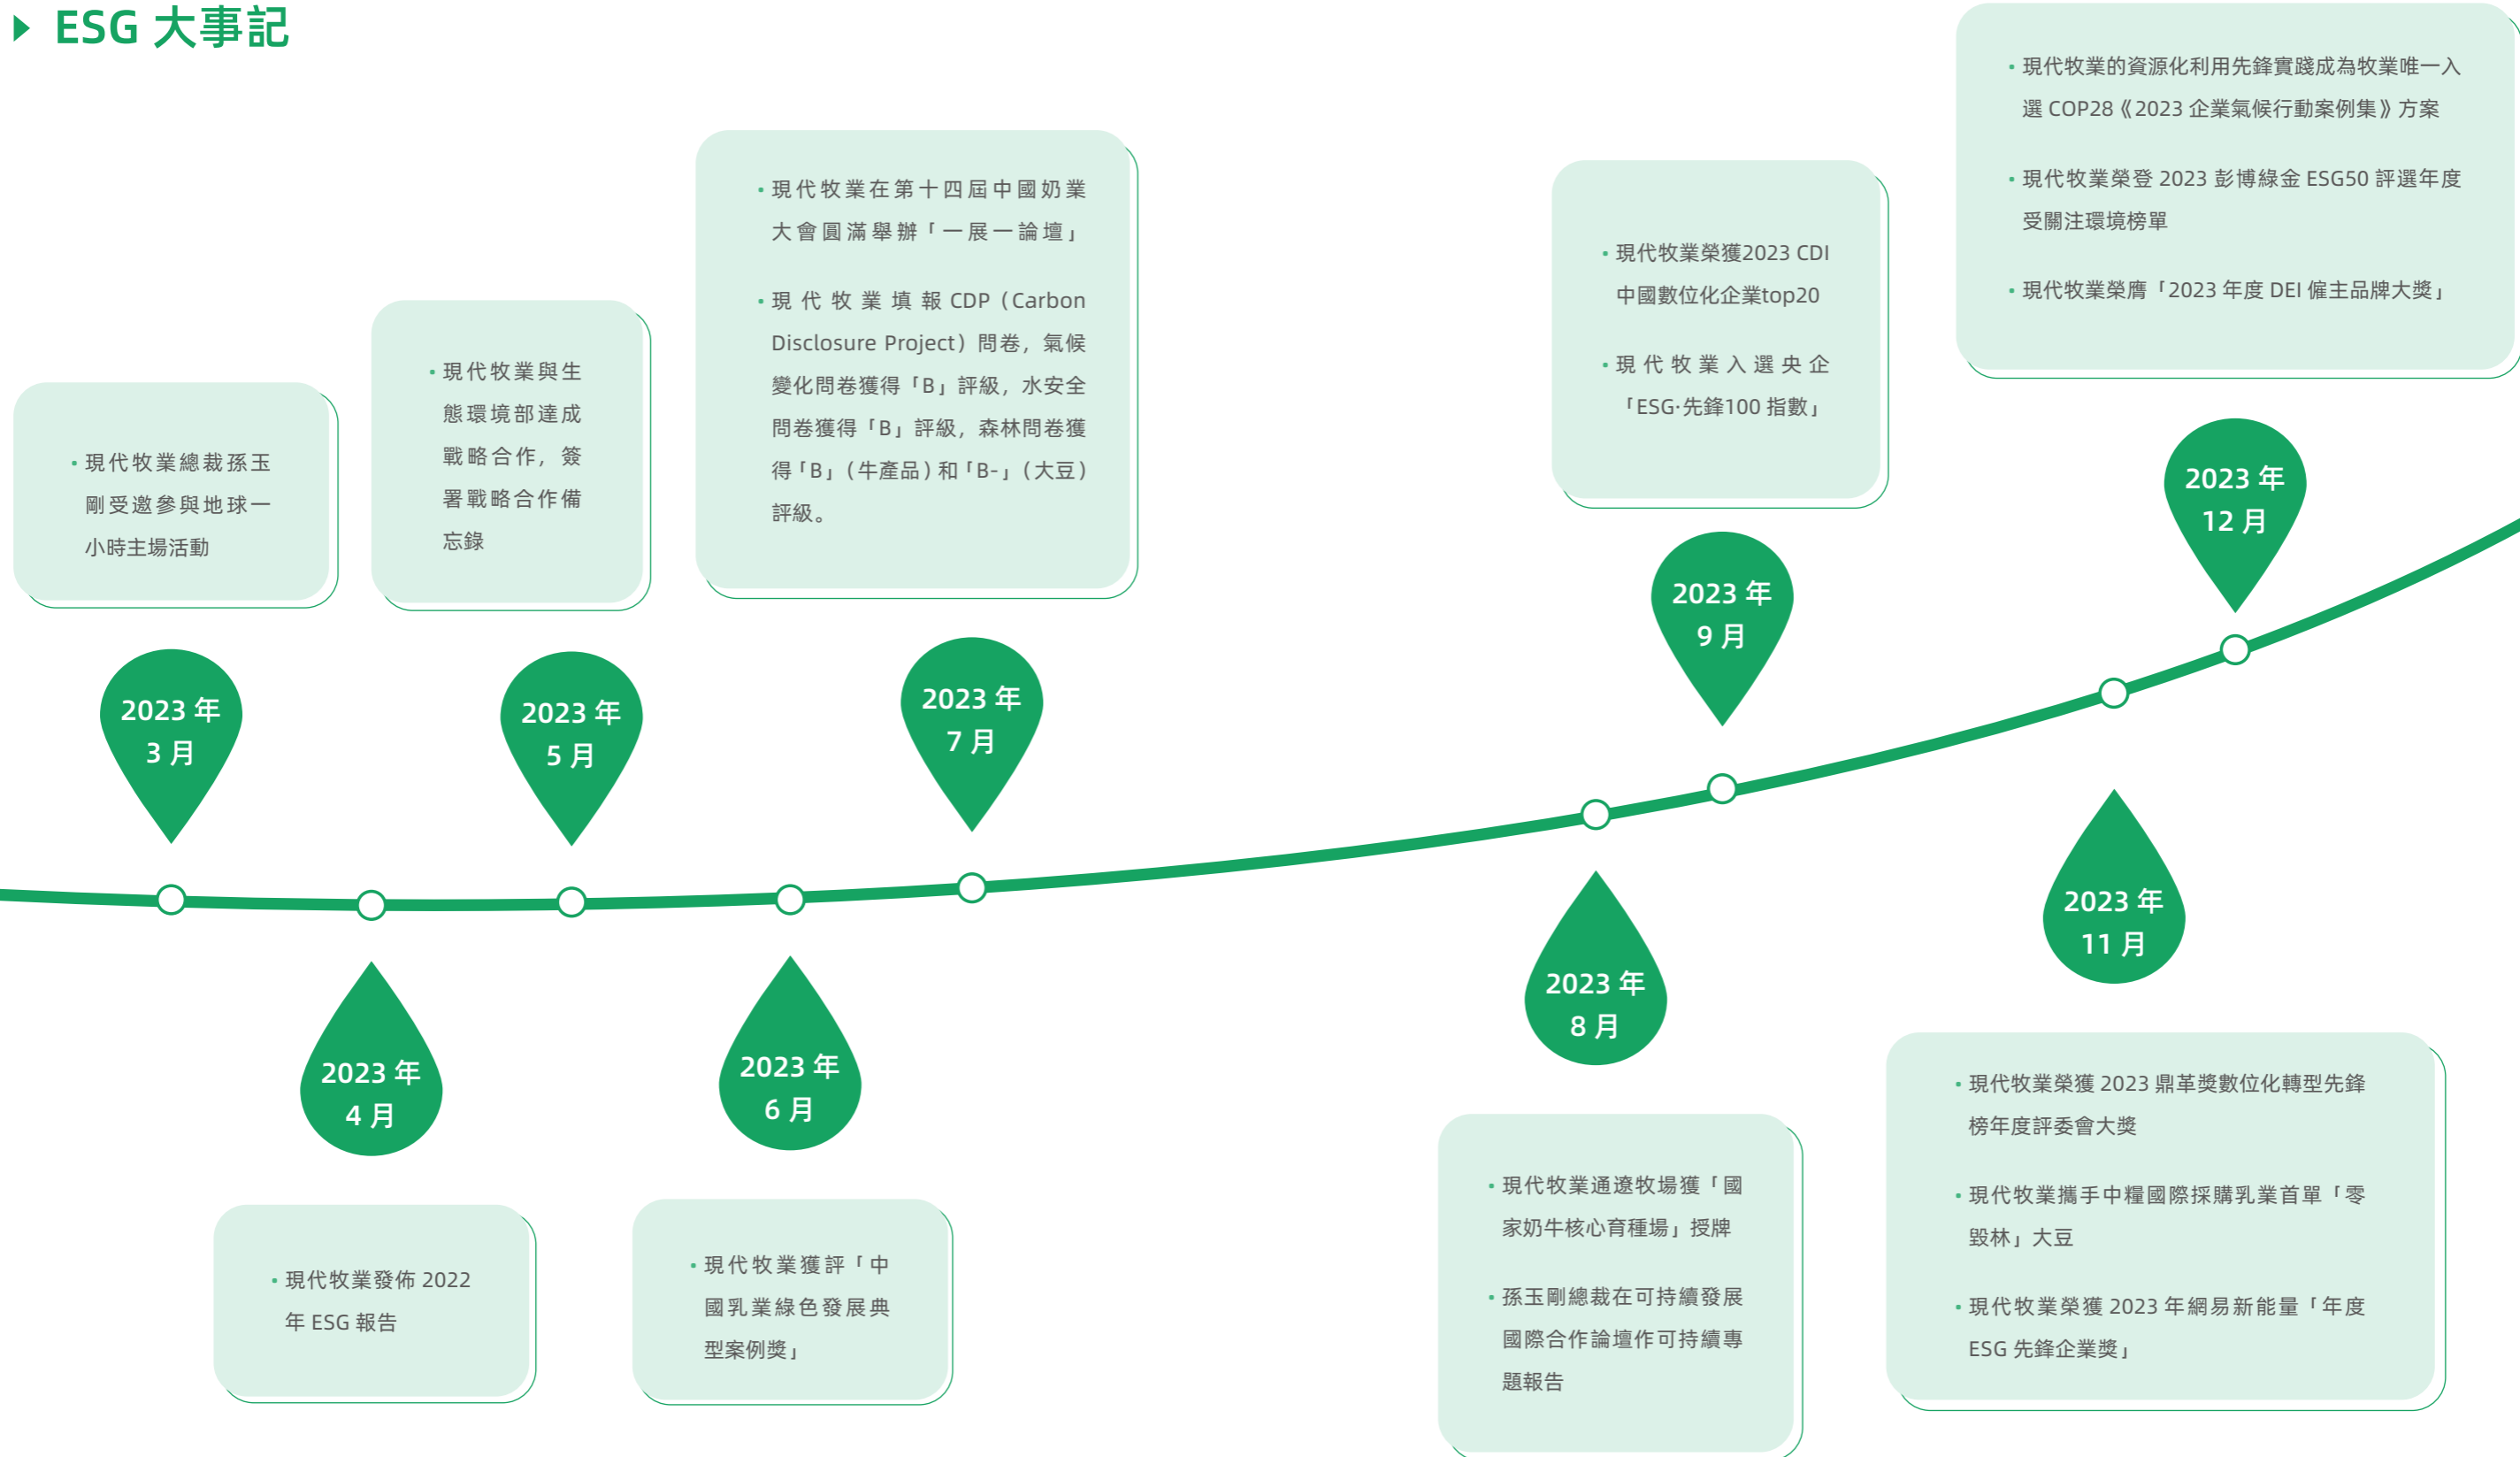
ESG 大事記

2023 年 3 月

• 現代牧業總裁孫玉剛受邀參與地球一小時主場活動

2023 年 4 月

• 現代牧業發佈 2022 年 ESG 報告

2023 年 5 月

• 現代牧業與生態環境部達成戰略合作，簽署戰略合作備忘錄

2023 年 6 月

• 現代牧業獲評「中國乳業綠色發展典型案例獎」

2023 年 7 月

• 現代牧業在第十四屆中國奶業大會圓滿舉辦「一展一論壇」

• 現代牧業填報 CDP（Carbon Disclosure Project）問卷，氣候變化問卷獲得「B」評級，水安全問卷獲得「B」評級，森林問卷獲得「B」（牛產品）和「B-」（大豆）評級。

2023 年 8 月

• 現代牧業通遼牧場獲「國家奶牛核心育種場」授牌

• 孫玉剛總裁在可持續發展國際合作論壇作可持續專題報告

2023 年 9 月

• 現代牧業榮獲2023 CDI 中國數位化企業top20

• 現代牧業入選央企「ESG·先鋒100 指數」

2023 年 11 月

• 現代牧業榮獲 2023 鼎革獎數位化轉型先鋒榜年度評委會大獎

• 現代牧業攜手中糧國際採購乳業首單「零毀林」大豆

• 現代牧業榮獲 2023 年網易新能量「年度 ESG 先鋒企業獎」

2023 年 12 月

• 現代牧業的資源化利用先鋒實踐成為牧業唯一入選 COP28《2023 企業氣候行動案例集》方案

• 現代牧業榮登 2023 彭博綠金 ESG50 評選年度受關注環境榜單

• 現代牧業榮膺「2023 年度 DEI 僱主品牌大獎」